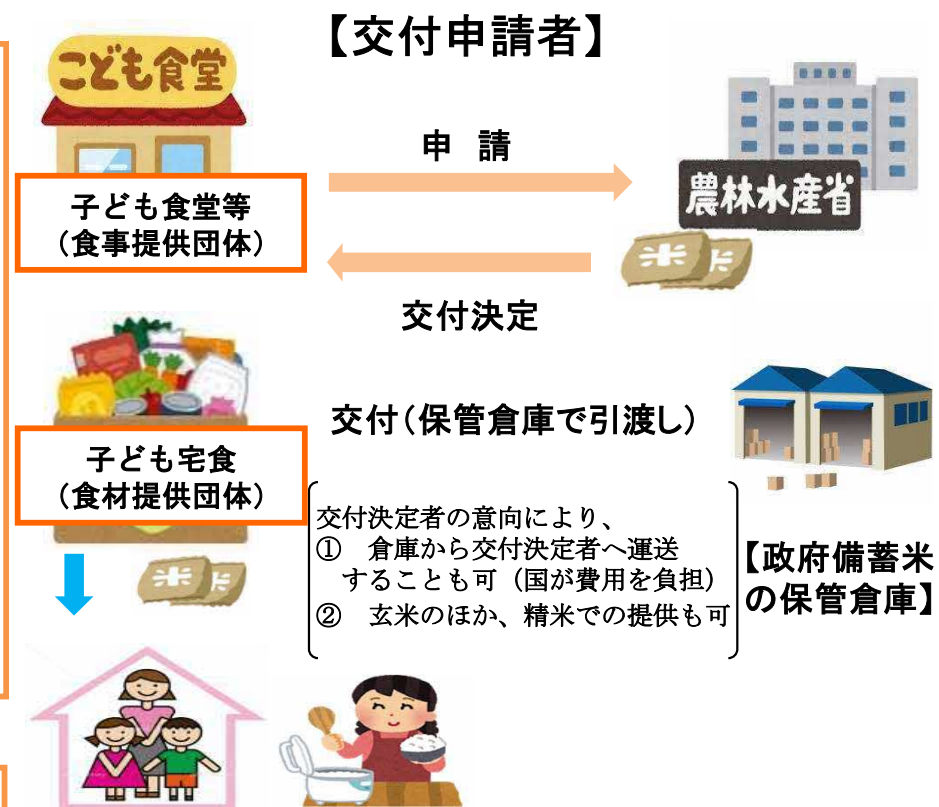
【交付申請者】

こども食堂

申 請

農林水産省

子ども食堂等
（食事提供団体）

交付決定

交付（保管倉庫で引渡し）

子ども宅食
（食材提供団体）

交付決定者の意向により、
① 倉庫から交付決定者へ運送することも可（国が費用を負担）
② 玄米のほか、精米での提供も可

【政府備蓄米の保管倉庫】